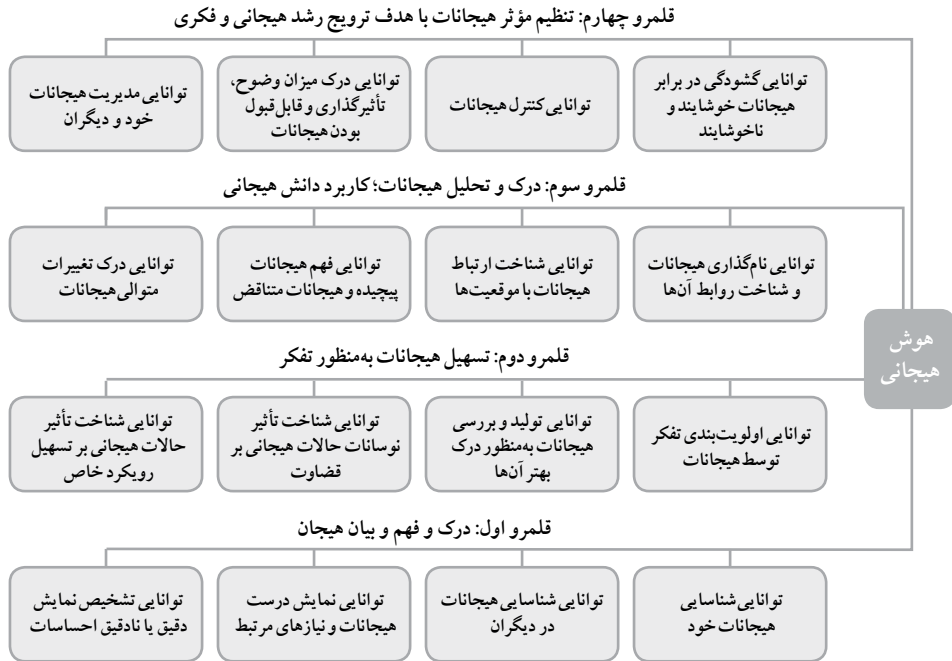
هوش هیجانی

قلمرو چهارم: تنظیم مؤثر هیجانات با هدف ترویج رشد هیجانی و فکری

توانایی گشودگی در برابر هیجانات خوشایند و ناخوشایند

توانایی کنترل هیجانات

توانایی درک میزان وضوح، تأثیرگذاری و قابل قبول بودن هیجانات

توانایی مدیریت هیجانات خود و دیگران

قلمرو سوم: درک و تحلیل هیجانات؛ کاربرد دانش هیجانی

توانایی نام‌گذاری هیجانات و شناخت روابط آن‌ها

توانایی شناخت ارتباط هیجانات با موقعیت‌ها

توانایی فهم هیجانات پیچیده و هیجانات متناقض

توانایی درک تغییرات متوالی هیجانات

قلمرو دوم: تسهیل هیجانات به‌منظور تفکر

توانایی اولویت‌بندی تفکر توسط هیجانات

توانایی تولید و بررسی هیجانات به‌منظور درک بهتر آن‌ها

توانایی شناخت تأثیر نوسانات حالات هیجانی بر قضاوت

توانایی شناخت تأثیر حالات هیجانی بر تسهیل رویکرد خاص

قلمرو اول: درک و فهم و بیان هیجان

توانایی شناسایی هیجانات خود

توانایی شناسایی هیجانات در دیگران

توانایی نمایش درست هیجانات و نیازهای مرتبط

توانایی تشخیص نمایش دقیق یا نادقیق احساسات